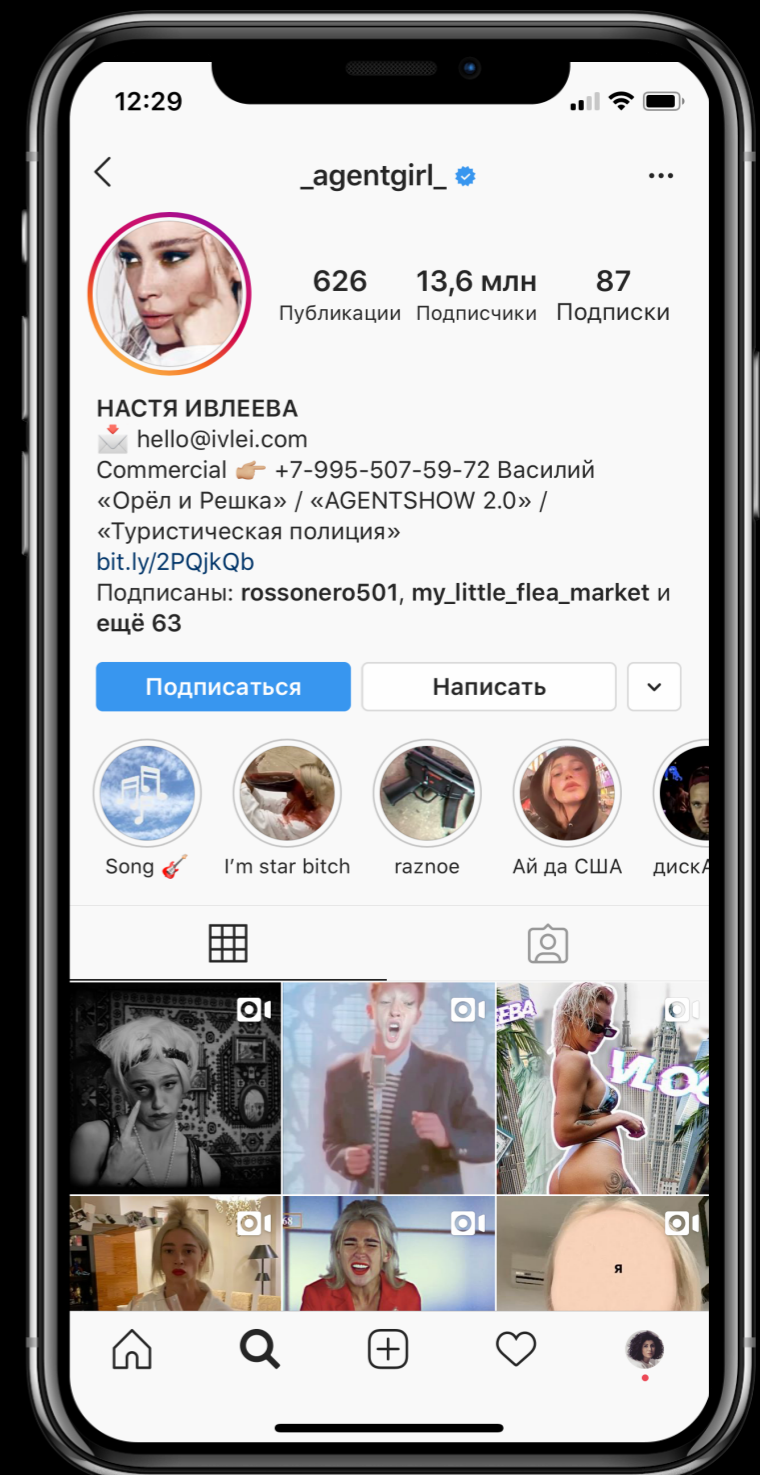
12:29

_agentgirl_

626 Публикации
13,6 млн Подписчики
87 Подписки

НАСТЯ ИВЛЕЕВА
📩 hello@ivlei.com
Commercial 👉🏼 +7-995-507-59-72 Василий
«Орёл и Решка» / «AGENTSHOW 2.0» / «Туристическая полиция»
bit.ly/2PQjkQb
Подписаны: rossonero501, my_little_flea_market и ещё 63

Подписаться
Написать

Song 🎸
I'm star bitch
raznoe
Ай да США
дискА

я